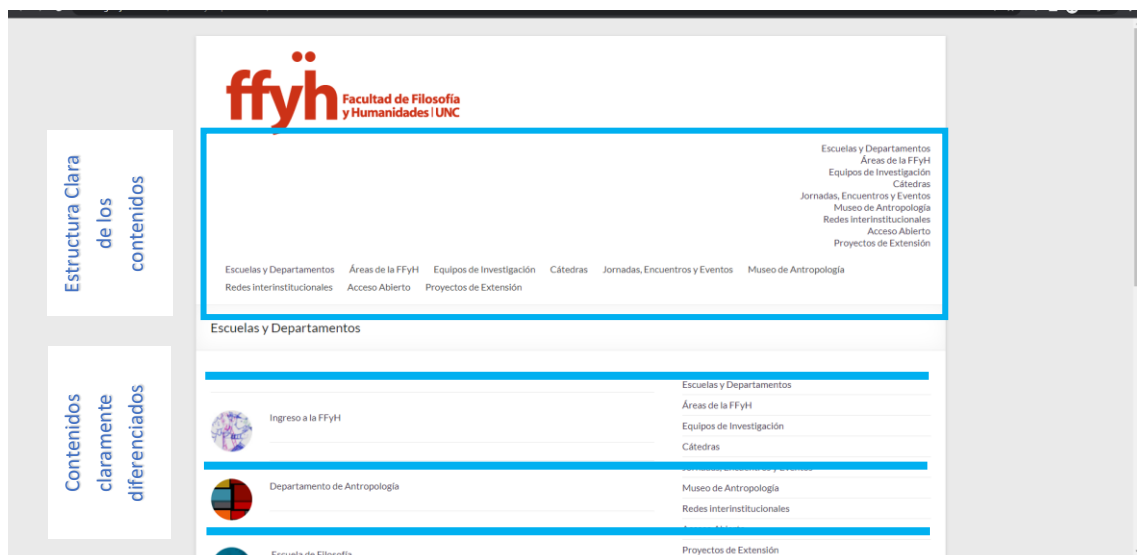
ffyh Facultad de Filosofía y Humanidades | UNC

Estructura Clara de los contenidos

Escuelas y Departamentos
Áreas de la FFyH
Equipos de Investigación
Cátedras
Jornadas, Encuentros y Eventos
Museo de Antropología
Redes interinstitucionales
Acceso Abierto
Proyectos de Extensión

Escuelas y Departamentos Áreas de la FFyH Equipos de Investigación Cátedras Jornadas, Encuentros y Eventos Museo de Antropología Redes interinstitucionales Acceso Abierto Proyectos de Extensión

Escuelas y Departamentos

Contenidos claramente diferenciados

Ingreso a la FFyH

Departamento de Antropología

Escuela de Filosofía

Escuelas y Departamentos
Áreas de la FFyH
Equipos de Investigación
Cátedras
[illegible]
Museo de Antropología
Redes interinstitucionales
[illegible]
Proyectos de Extensión